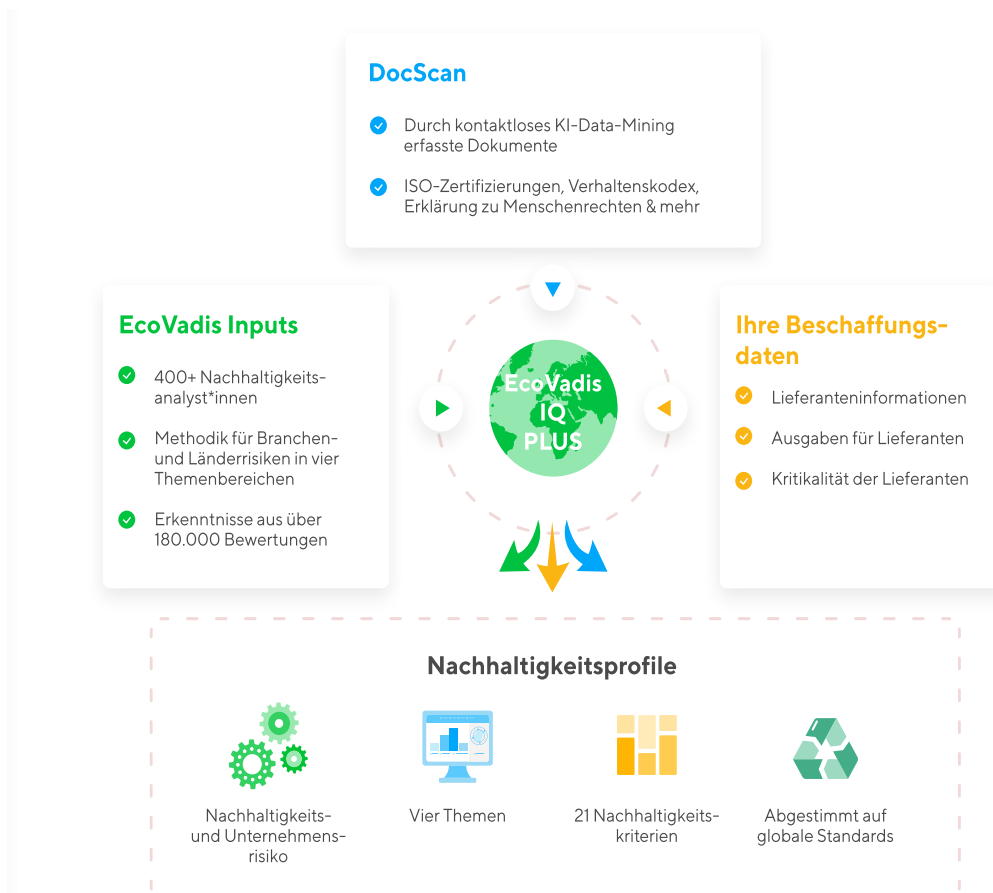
DocScan

Durch kontaktloses KI-Data-Mining erfasste Dokumente

ISO-Zertifizierungen, Verhaltenskodex, Erklärung zu Menschenrechten & mehr

EcoVadis Inputs

400+ Nachhaltigkeitsanalyst*innen

Methodik für Branchen- und Länderrisiken in vier Themenbereichen

Erkenntnisse aus über 180.000 Bewertungen

EcoVadis IQ PLUS

Ihre Beschaffungsdaten

Lieferanteninformationen

Ausgaben für Lieferanten

Kritikalität der Lieferanten

Nachhaltigkeitsprofile

Nachhaltigkeits- und Unternehmensrisiko

Vier Themen

21 Nachhaltigkeitskriterien

Abgestimmt auf globale Standards